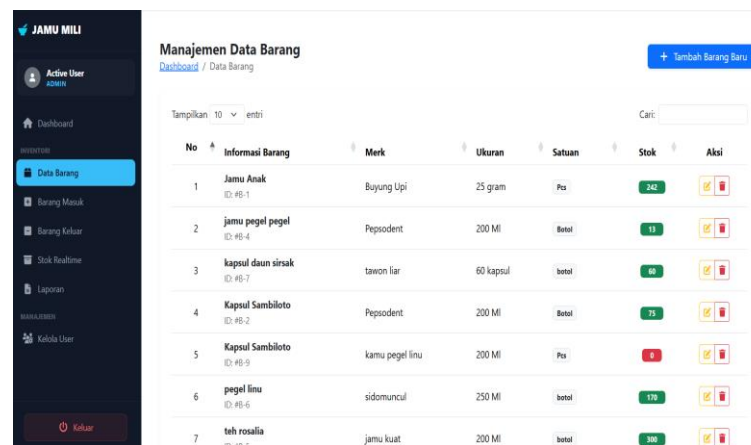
JAMU MILI

Active User
ADMIN

Dashboard
INVENTORI
Data Barang
Barang Masuk
Barang Keluar
Stok Realtime
Laporan
MANAJEMEN
Kelola User

Keluar

Manajemen Data Barang
Dashboard / Data Barang

+ Tambah Barang Baru

Tampilkan 10 entri

Cari:

| No | Informasi Barang | Merk | Ukuran | Satuan | Stok | Aksi |
|---|---|---|---|---|---|---|
| 1 | Jamu Anak ID: #B-1 | Buyung Upi | 25 gram | Pcs | 242 | |
| 2 | jamu pegel pegel ID: #B-4 | Pepsodent | 200 Ml | Botol | 13 | |
| 3 | kapsul daun sirsak ID: #B-7 | tawon liar | 60 kapsul | botol | 60 | |
| 4 | Kapsul Sambiloto ID: #B-2 | Pepsodent | 200 Ml | Botol | 75 | |
| 5 | Kapsul Sambiloto ID: #B-9 | kamu pegel linu | 200 Ml | Pcs | 0 | |
| 6 | pegel linu ID: #B-6 | sidomuncul | 250 Ml | Botol | 170 | |
| 7 | teh rosalia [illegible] | jamu kuat | 200 Ml | botol | 300 | |